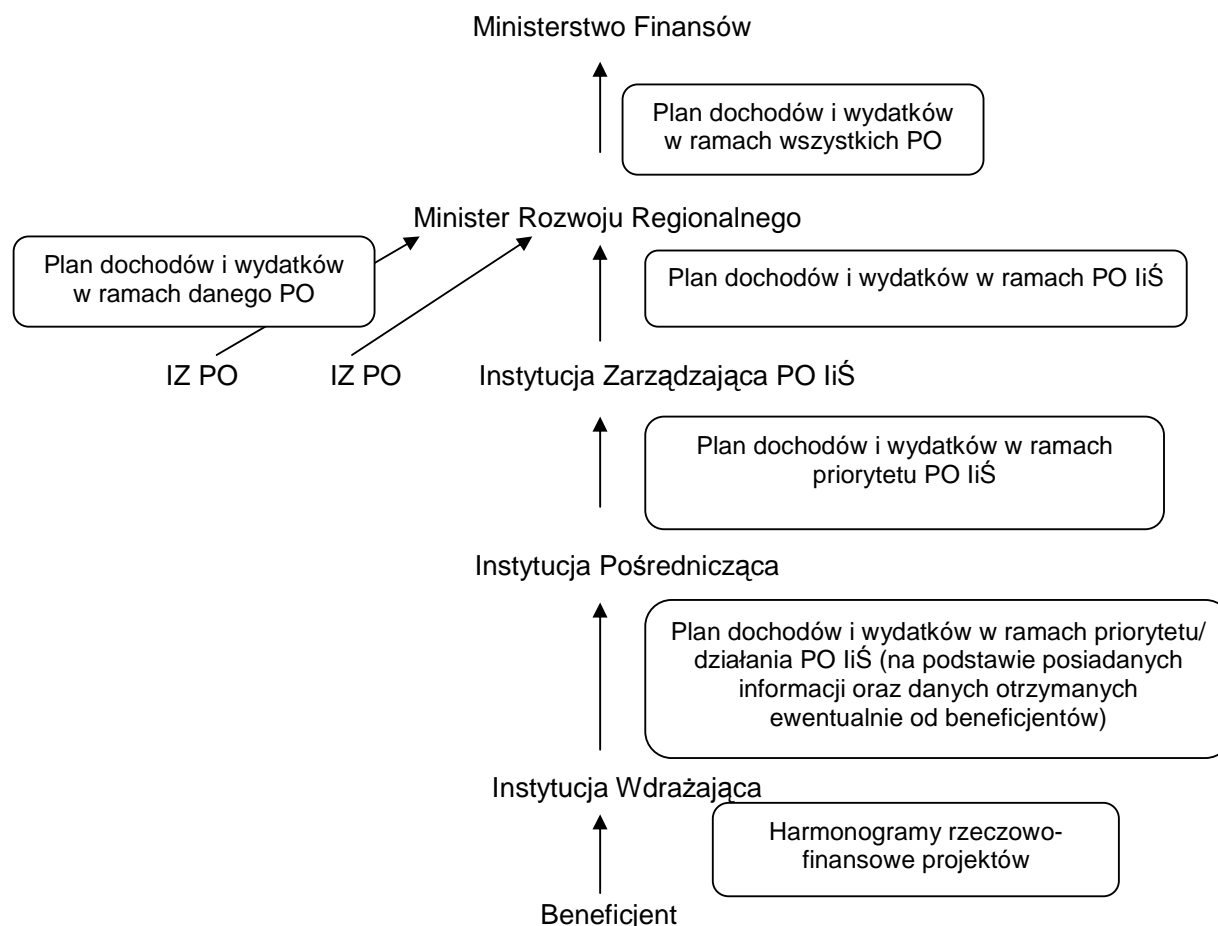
Ministerstwo Finansów

Plan dochodów i wydatków w ramach wszystkich PO

Minister Rozwoju Regionalnego

Plan dochodów i wydatków w ramach danego PO

Plan dochodów i wydatków w ramach PO IiŚ

IZ PO

IZ PO

Instytucja Zarządzająca PO IiŚ

Plan dochodów i wydatków w ramach priorytetu PO IiŚ

Instytucja Pośrednicząca

Plan dochodów i wydatków w ramach priorytetu/ działania PO IiŚ (na podstawie posiadanych informacji oraz danych otrzymanych ewentualnie od beneficjentów)

Instytucja Wdrażająca

Harmonogramy rzeczowo-finansowe projektów

Beneficjent